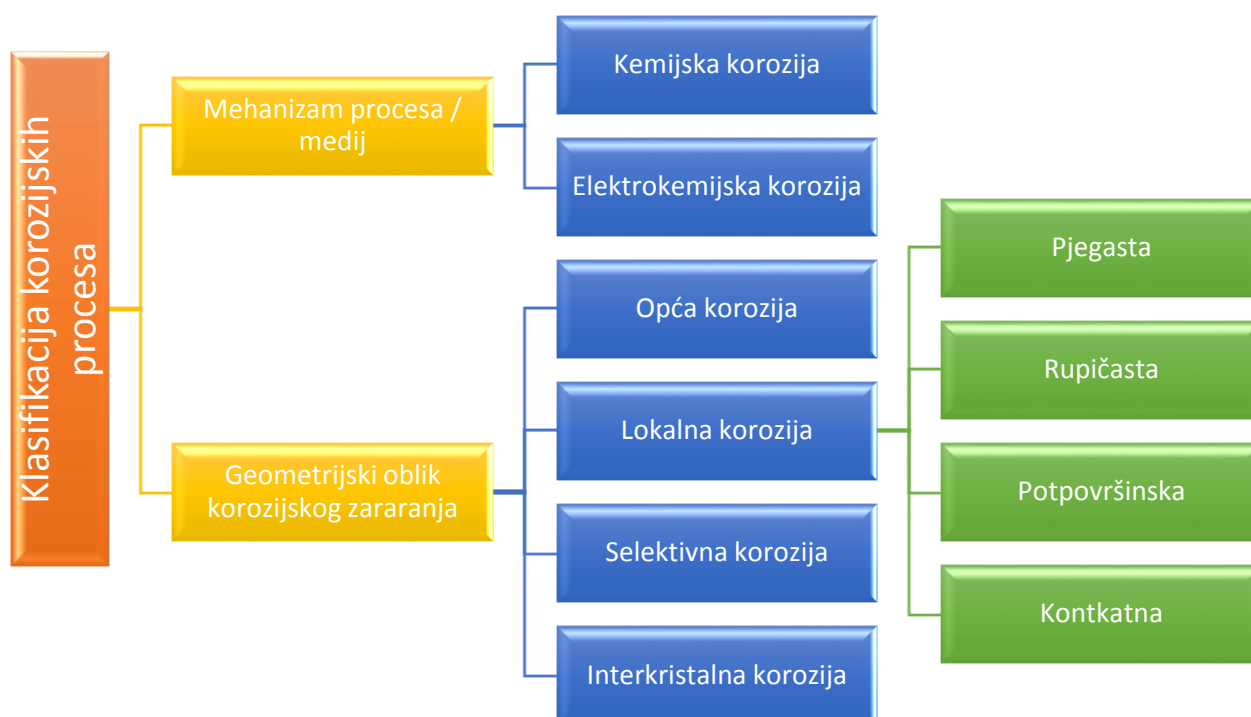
Klasifikacija korozijskih procesa

Mehanizam procesa / medij

Kemijska korozija

Elektrokemijska korozija

Geometrijski oblik korozijskog zararanja

Opća korozija

Lokalna korozija

Selektivna korozija

Interkristalna korozija

Pjegasta

Rupičasta

Potpovršinska

Kontkatna